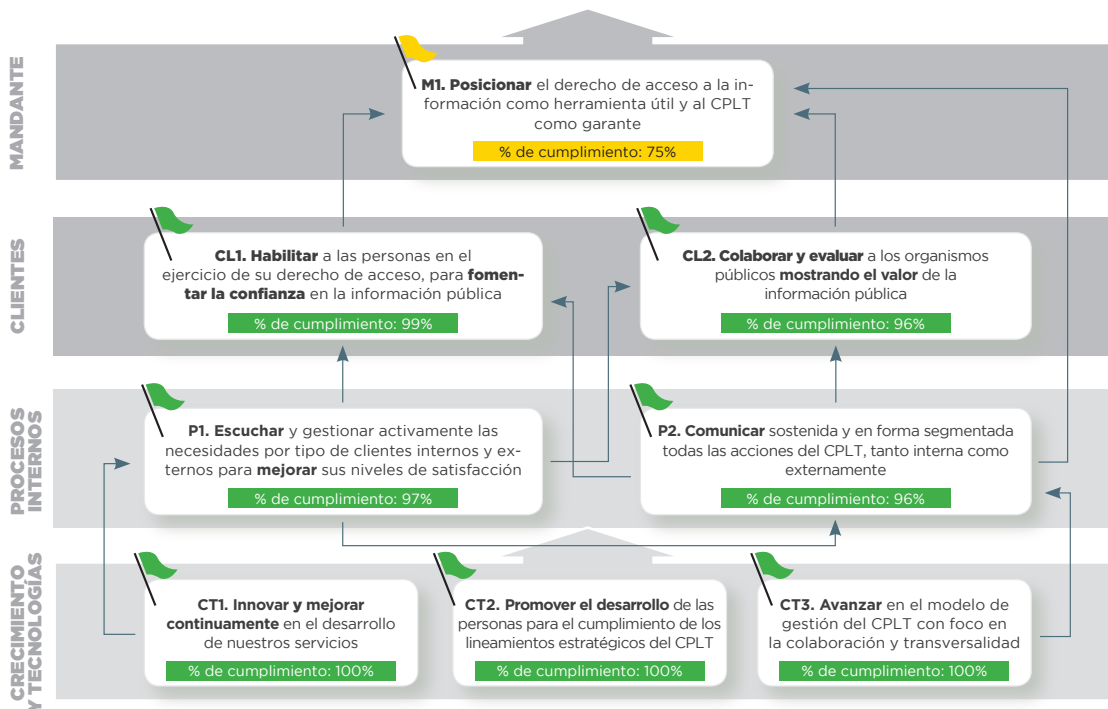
MANDANTE

**M1. Posicionar** el derecho de acceso a la información como herramienta útil y al CPLT como garante

% de cumplimiento: 75%

CLIENTES

**CL1. Habilitar** a las personas en el ejercicio de su derecho de acceso, para **fomentar la confianza** en la información pública

% de cumplimiento: 99%

**CL2. Colaborar y evaluar** a los organismos públicos **mostrando el valor** de la información pública

% de cumplimiento: 96%

PROCESOS INTERNOS

**P1. Escuchar** y gestionar activamente las necesidades por tipo de clientes internos y externos para **mejorar** sus niveles de satisfacción

% de cumplimiento: 97%

**P2. Comunicar** sostenida y en forma segmentada todas las acciones del CPLT, tanto interna como externamente

% de cumplimiento: 96%

CRECIMIENTO Y TECNOLOGÍAS

**CT1. Innovar y mejorar continuamente** en el desarrollo de nuestros servicios

% de cumplimiento: 100%

**CT2. Promover el desarrollo** de las personas para el cumplimiento de los lineamientos estratégicos del CPLT

% de cumplimiento: 100%

**CT3. Avanzar** en el modelo de gestión del CPLT con foco en la colaboración y transversalidad

% de cumplimiento: 100%